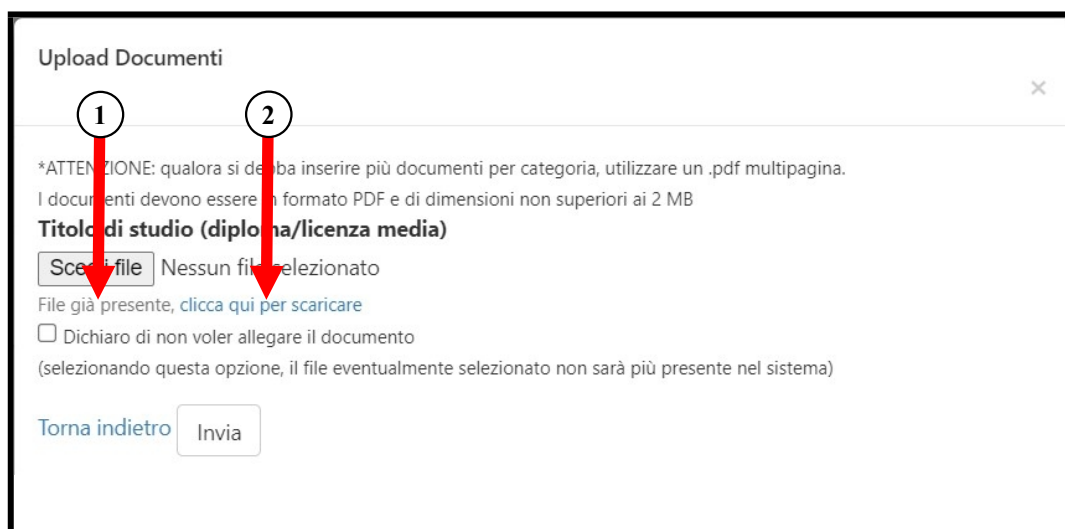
Upload Documenti

×

1

2

*ATTENZIONE: qualora si debba inserire più documenti per categoria, utilizzare un .pdf multipagina.

I documenti devono essere in formato PDF e di dimensioni non superiori ai 2 MB

Titolo di studio (diploma/licenza media)

Scegli file Nessun file selezionato

File già presente, clicca qui per scaricare

Dichiaro di non voler allegare il documento

(selezionando questa opzione, il file eventualmente selezionato non sarà più presente nel sistema)

Torna indietro Invia